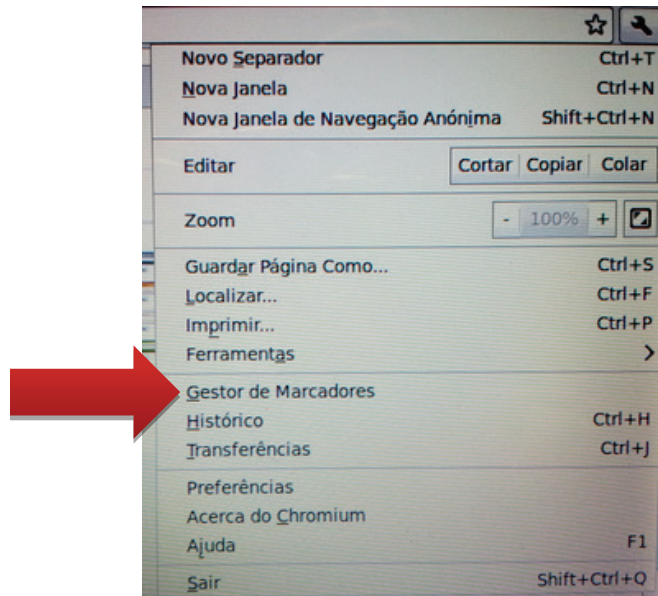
Novo Separador Ctrl+T
Nova Janela Ctrl+N
Nova Janela de Navegação Anónima Shift+Ctrl+N

Editar | Cortar | Copiar | Colar

Zoom - 100% +

Guardar Página Como... Ctrl+S
Localizar... Ctrl+F
Imprimir... Ctrl+P
Ferramentas >

Gestor de Marcadores
Histórico Ctrl+H
Transferências Ctrl+J

Preferências
Acerca do Chromium
Ajuda F1

Sair Shift+Ctrl+Q